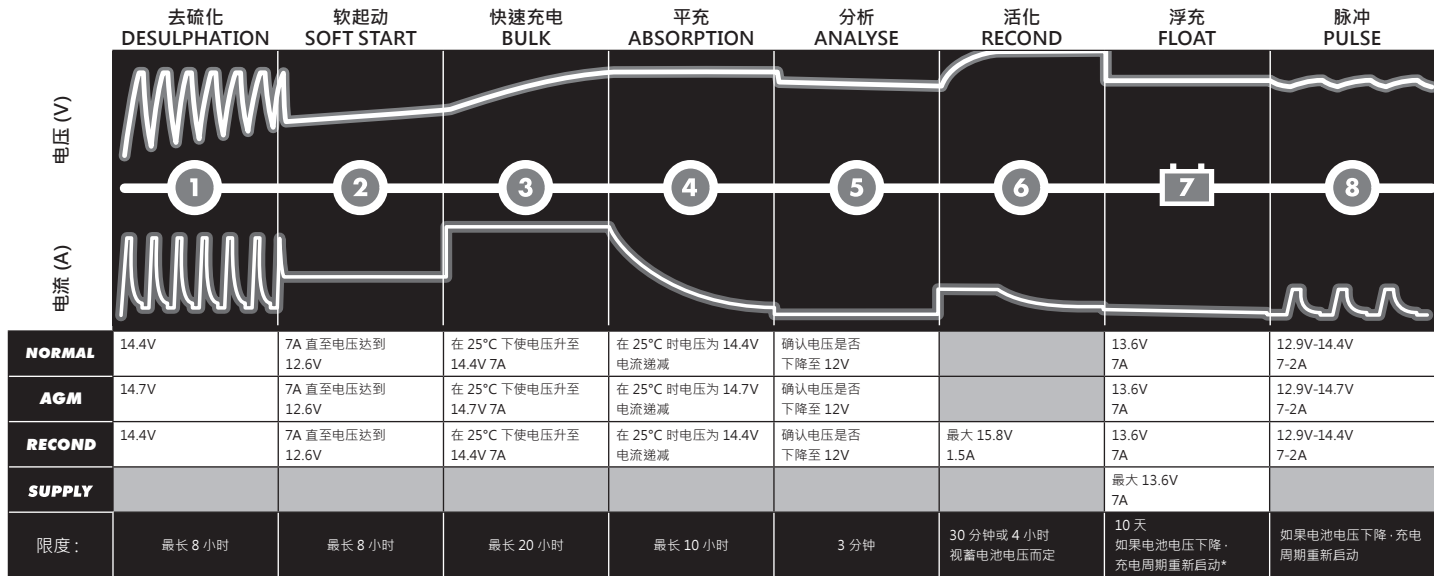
去硫化 DESULPHATION | 软起动 SOFT START | 快速充电 BULK | 平充 ABSORPTION | 分析 ANALYSE | 活化 RECOND | 浮充 FLOAT | 脉冲 PULSE

电压 (V)

1 2 3 4 5 6 7 8

电流 (A)

| | 1 | 2 | 3 | 4 | 5 | 6 | 7 | 8 |
|---|---|---|---|---|---|---|---|---|
| NORMAL | 14.4V | 7A 直至电压达到 12.6V | 在 25°C 下使电压升至 14.4V 7A | 在 25°C 时电压为 14.4V 电流递减 | 确认电压是否下降至 12V | | 13.6V 7A | 12.9V-14.4V 7-2A |
| AGM | 14.7V | 7A 直至电压达到 12.6V | 在 25°C 下使电压升至 14.7V 7A | 在 25°C 时电压为 14.7V 电流递减 | 确认电压是否下降至 12V | | 13.6V 7A | 12.9V-14.7V 7-2A |
| RECOND | 14.4V | 7A 直至电压达到 12.6V | 在 25°C 下使电压升至 14.4V 7A | 在 25°C 时电压为 14.4V 电流递减 | 确认电压是否下降至 12V | 最大 15.8V 1.5A | 13.6V 7A | 12.9V-14.4V 7-2A |
| SUPPLY | | | | | | | 最大 13.6V 7A | |
| 限度： | 最长 8 小时 | 最长 8 小时 | 最长 20 小时 | 最长 10 小时 | 3 分钟 | 30 分钟或 4 小时 视蓄电池电压而定 | 10 天 如果电池电压下降，充电周期重新启动* | 如果电池电压下降，充电周期重新启动 |